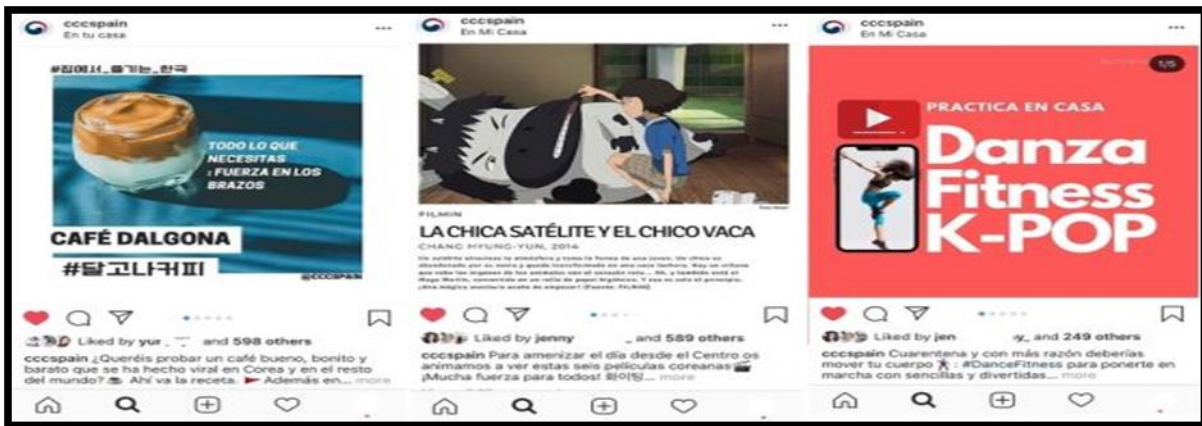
cccspain
En tu casa

#집에서_즐기는_한국

TODO LO QUE NECESITAS : FUERZA EN LOS BRAZOS

CAFÉ DALGONA
#달고나커피
@CCCSPAIN

Liked by yur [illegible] and 598 others
cccspain ¿Queréis probar un café bueno, bonito y barato que se ha hecho viral en Corea y en el resto del mundo? Ahí va la receta. Además en... more

cccspain
En Mi Casa

FILMIN
LA CHICA SATÉLITE Y EL CHICO VACA
CHANG HYUNG-YUN, 2014
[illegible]

Liked by jenny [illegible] and 589 others
cccspain Para amenizar el día desde el Centro os animamos a ver estas seis películas coreanas ¡Mucha fuerza para todos! 화이팅... more

cccspain
En Mi Casa

1/5
PRACTICA EN CASA
Danza Fitness K-POP

Liked by jen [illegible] y_ and 249 others
cccspain Cuarentena y con más razón deberías mover tu cuerpo : #DanceFitness para ponerte en marcha con sencillas y divertidas... more